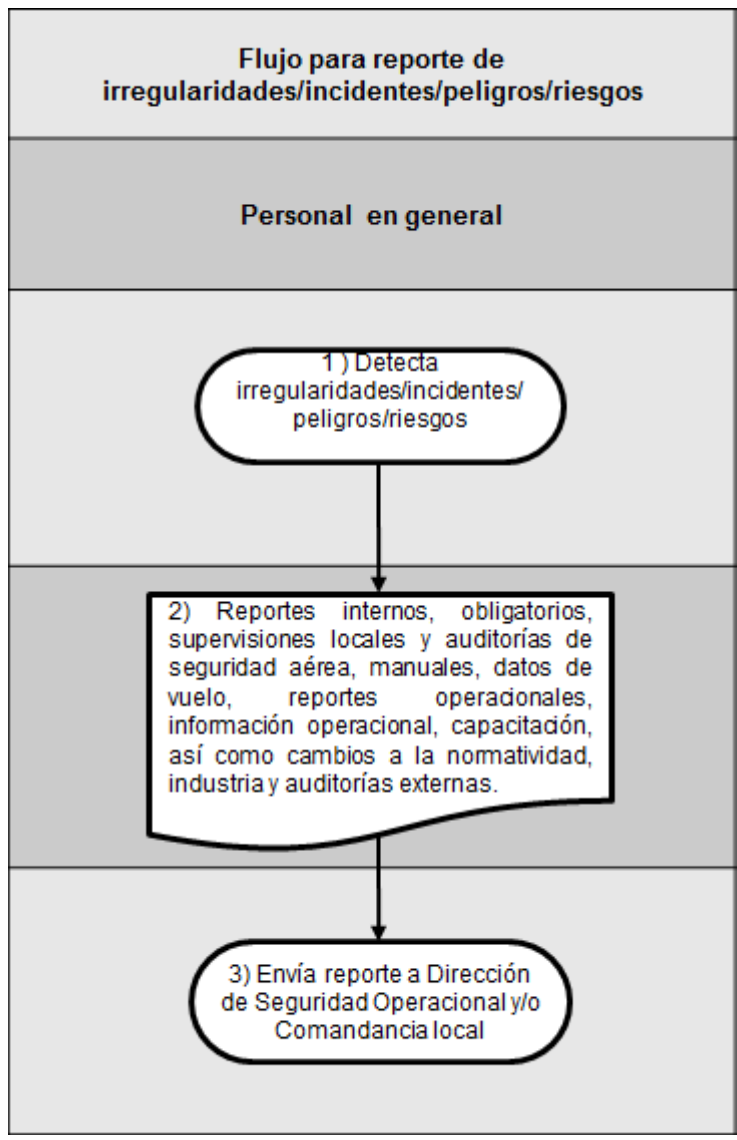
Flujo para reporte de irregularidades/incidentes/peligros/riesgos

Personal en general

1 ) Detecta irregularidades/incidentes/ peligros/riesgos

2) Reportes internos, obligatorios, supervisiones locales y auditorías de seguridad aérea, manuales, datos de vuelo, reportes operacionales, información operacional, capacitación, así como cambios a la normatividad, industria y auditorías externas.

3) Envía reporte a Dirección de Seguridad Operacional y/o Comandancia local